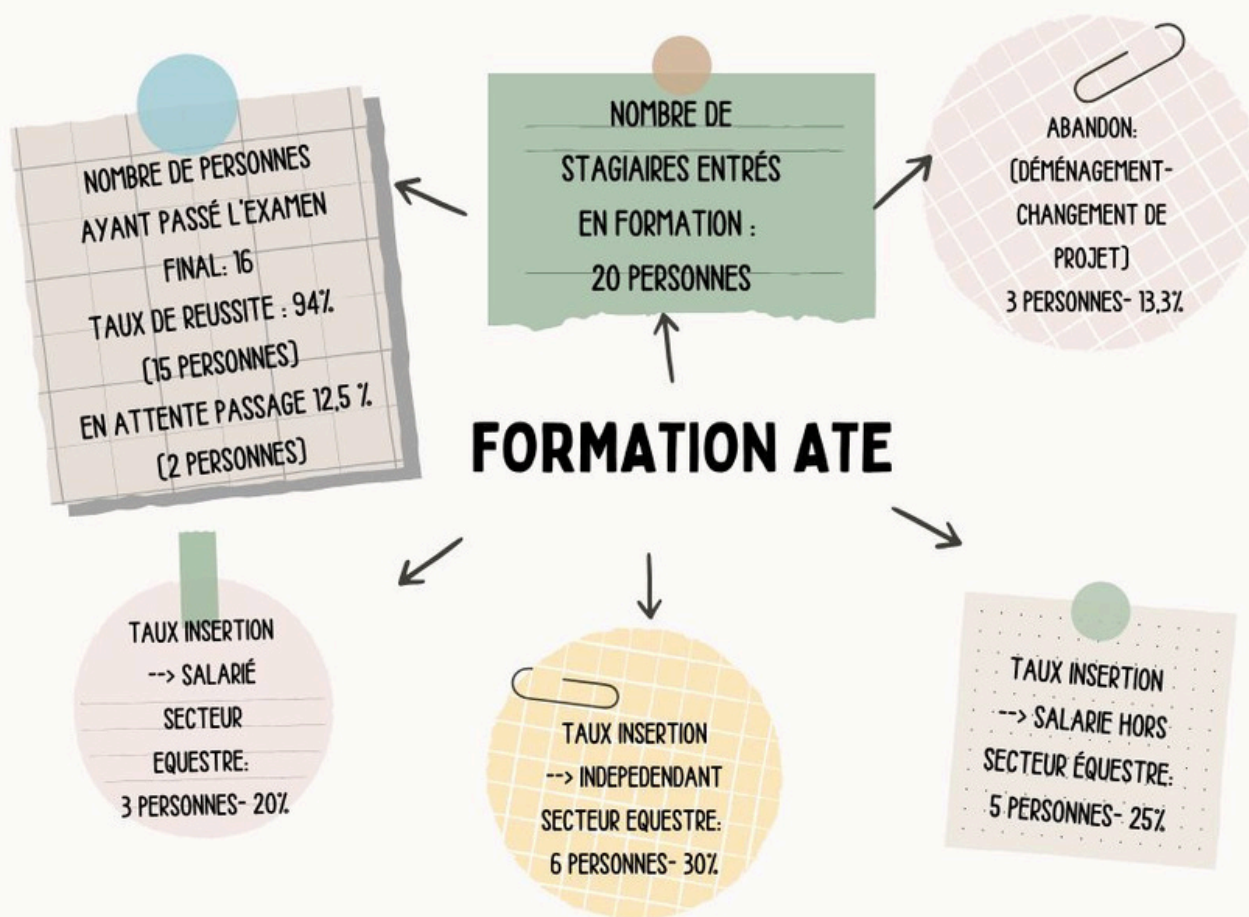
NOMBRE DE PERSONNES AYANT PASSÉ L'EXAMEN FINAL: 16
TAUX DE REUSSITE : 94%
(15 PERSONNES)
EN ATTENTE PASSAGE 12,5 %
(2 PERSONNES)

NOMBRE DE STAGIAIRES ENTRÉS EN FORMATION :
20 PERSONNES

ABANDON:
(DÉMÉNAGEMENT-CHANGEMENT DE PROJET)
3 PERSONNES- 13,3%

FORMATION ATE

TAUX INSERTION
--> SALARIÉ SECTEUR EQUESTRE:
3 PERSONNES- 20%

TAUX INSERTION
--> INDEPEDENDANT SECTEUR EQUESTRE:
6 PERSONNES- 30%

TAUX INSERTION
--> SALARIE HORS SECTEUR ÉQUESTRE:
5 PERSONNES- 25%